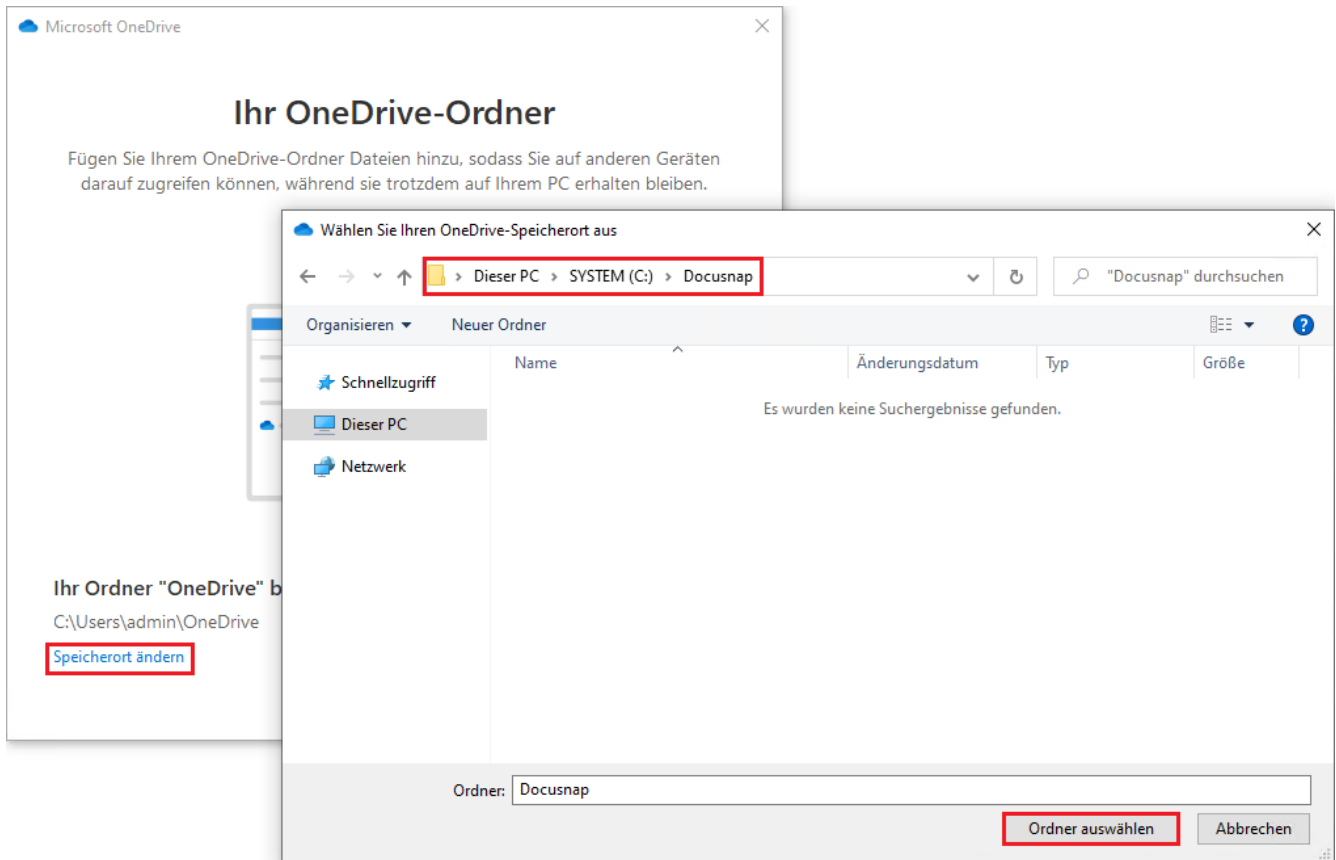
Microsoft OneDrive

Ihr OneDrive-Ordner

Fügen Sie Ihrem OneDrive-Ordner Dateien hinzu, sodass Sie auf anderen Geräten darauf zugreifen können, während sie trotzdem auf Ihrem PC erhalten bleiben.

Ihr Ordner "OneDrive" b

C:\Users\admin\OneDrive

Speicherort ändern

Wählen Sie Ihren OneDrive-Speicherort aus

Dieser PC > SYSTEM (C:) > Docusnap

"Docusnap" durchsuchen

Organisieren ▾ Neuer Ordner

Schnellzugriff

Dieser PC

Netzwerk

| Name | Änderungsdatum | Typ | Größe |
|---|---|---|---|

Es wurden keine Suchergebnisse gefunden.

Ordner: Docusnap

Ordner auswählen Abbrechen